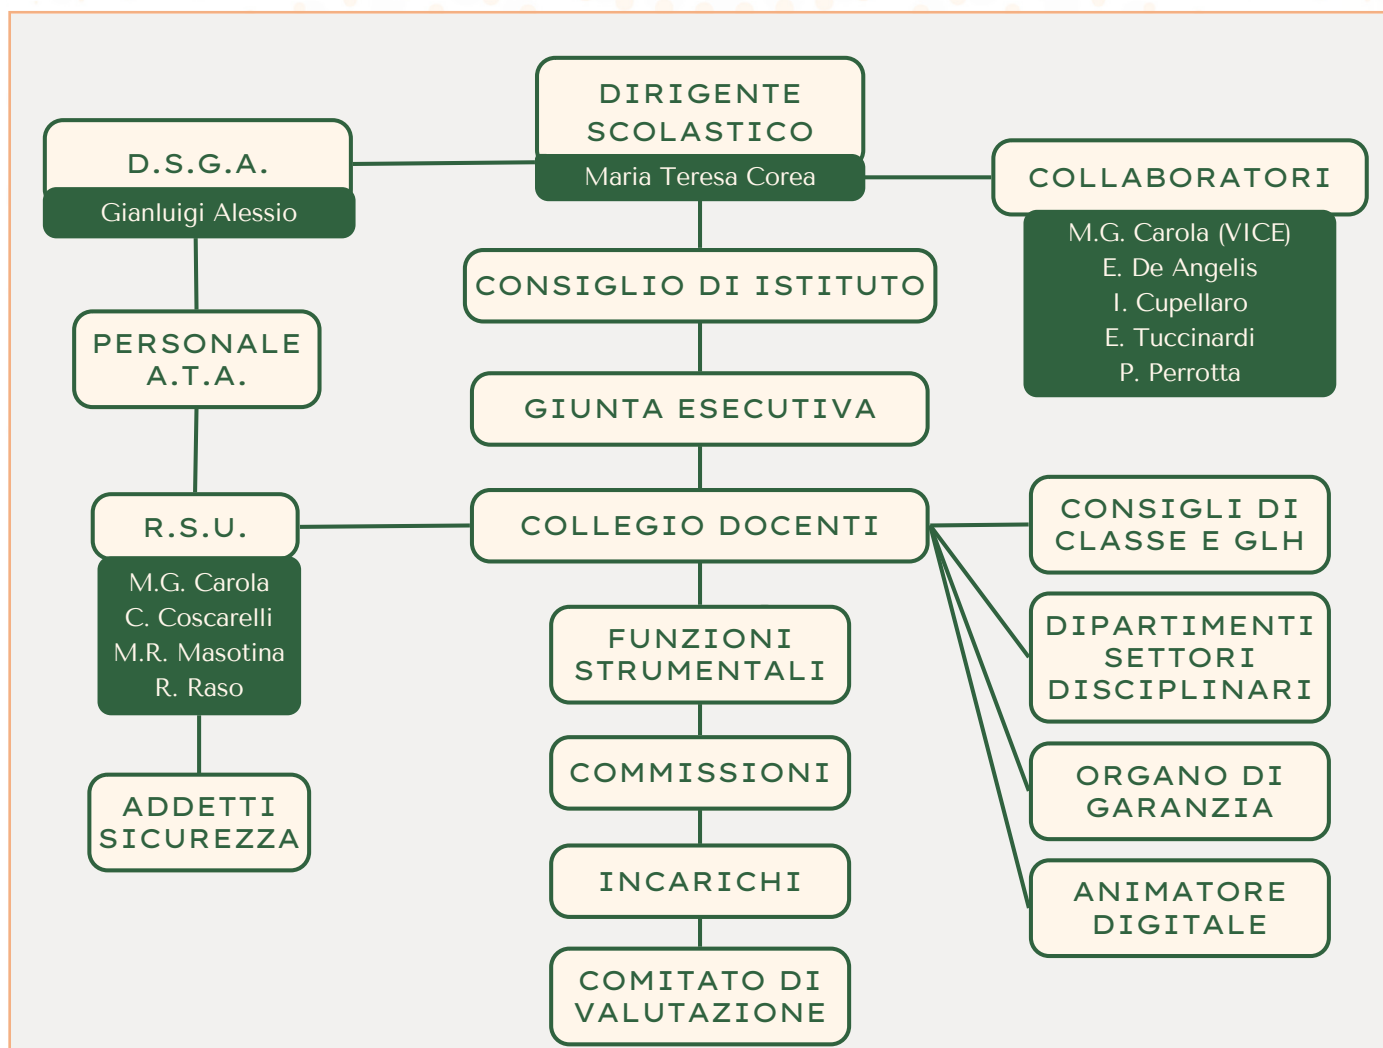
DIRIGENTE SCOLASTICO
Maria Teresa Corea

D.S.G.A.
Gianluigi Alessio

COLLABORATORI
M.G. Carola (VICE)
E. De Angelis
I. Cupellaro
E. Tuccinardi
P. Perrotta

CONSIGLIO DI ISTITUTO

PERSONALE A.T.A.

GIUNTA ESECUTIVA

R.S.U.
M.G. Carola
C. Coscarelli
M.R. Masotina
R. Raso

COLLEGIO DOCENTI

CONSIGLI DI CLASSE E GLH

FUNZIONI STRUMENTALI

DIPARTIMENTI SETTORI DISCIPLINARI

COMMISSIONI

ORGANO DI GARANZIA

ADDETTI SICUREZZA

INCARICHI

ANIMATORE DIGITALE

COMITATO DI VALUTAZIONE